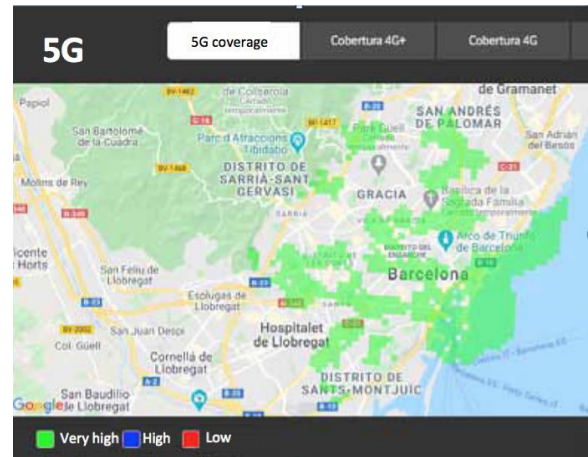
5G

5G coverage | Cobertura 4G+ | Cobertura 4G

de Gramanet
Papiol
BV-1462
de Collserola
Cerrado temporalmente
B-20
SAN ANDRÉS DE PALOMAR
San Bartolomé de la Cuadra
C-16
BV-1417
Park Güell
San Adrián del Besòs
Parc d'Atraccions Tibidabo
DISTRITO DE SARRIÀ-SANT GERVASI
C-31
BV-1468
Molins de Rey
GRACIA
Basílica de la Sagrada Família
Cerrado temporalmente
SARRIÀ
Arco de Triunfo de Barcelona
DISTRITO DEL EIXAMPLE
Vicente Horts
Barcelona
San Feliu de Llobregat
B-23
Esclugas de Llobregat
SANTS
BV-2002
San Juan Despí
Hospitalet de Llobregat
Col. Güell
Cornellà de Llobregat
A-2
DISTRITO DE SANTS-MONTJUÏC
San Baudilio de Llobregat
Google

Very high  High  Low